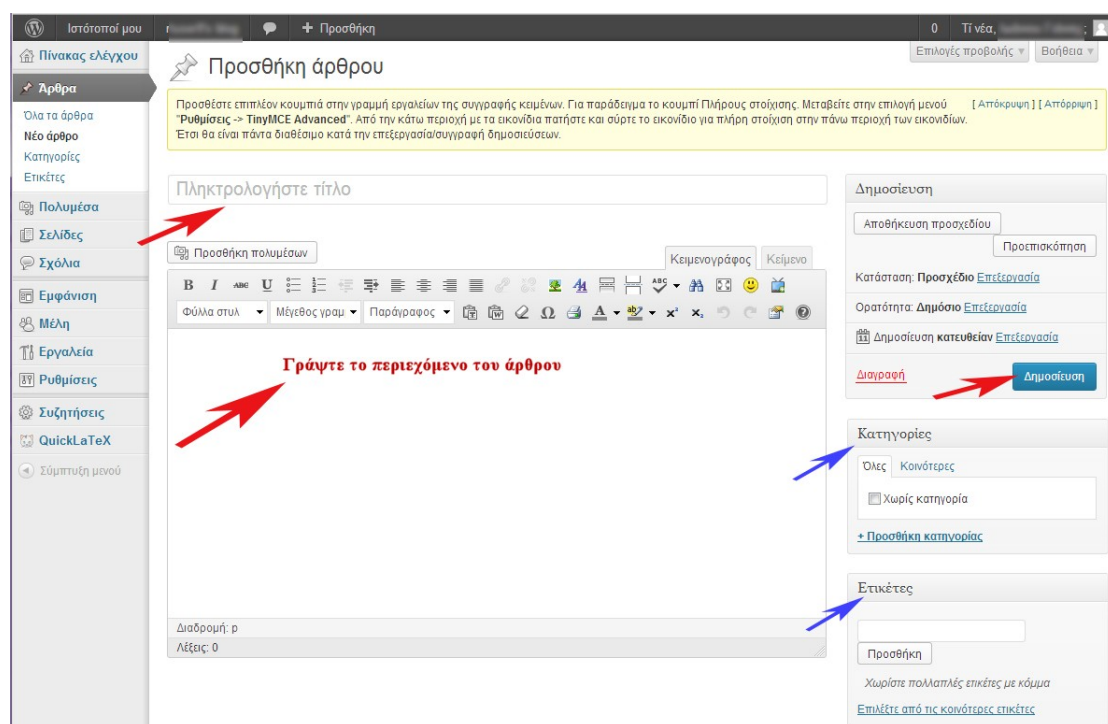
Ιστότοποί μου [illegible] 💬 + Προσθήκη 0 Τι νέα, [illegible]

Επιλογές προβολής ▾ Βοήθεια ▾

Πίνακας ελέγχου
Άρθρα
Όλα τα άρθρα
Νέο άρθρο
Κατηγορίες
Ετικέτες
Πολυμέσα
Σελίδες
Σχόλια
Εμφάνιση
Μέλη
Εργαλεία
Ρυθμίσεις
Συζητήσεις
QuickLaTeX
Σύμπτυξη μενού

Προσθήκη άρθρου

Προσθέστε επιπλέον κουμπιά στην γραμμή εργαλείων της συγγραφής κειμένων. Για παράδειγμα το κουμπί Πλήρους στοίχισης. Μεταβείτε στην επιλογή μενού "Ρυθμίσεις -> TinyMCE Advanced". Από την κάτω περιοχή με τα εικονίδια πατήστε και σύρτε το εικονίδιο για πλήρη στοίχιση στην πάνω περιοχή των εικονιδίων. Έτσι θα είναι πάντα διαθέσιμο κατά την επεξεργασία/συγγραφή δημοσιεύσεων. [ Απόκρυψη ] [ Απόρριψη ]

Πληκτρολογήστε τίτλο

Προσθήκη πολυμέσων

Κειμενογράφος Κείμενο

Φύλλα στυλ ▾ Μέγεθος γραμ ▾ Παράγραφος ▾

Γράψτε το περιεχόμενο του άρθρου

Διαδρομή: p
Λέξεις: 0

Δημοσίευση
Αποθήκευση προσχεδίου
Προεπισκόπηση
Κατάσταση: Προσχέδιο Επεξεργασία
Ορατότητα: Δημόσιο Επεξεργασία
Δημοσίευση κατευθείαν Επεξεργασία
Διαγραφή
Δημοσίευση

Κατηγορίες
Όλες Κοινότερες
Χωρίς κατηγορία
+ Προσθήκη κατηγορίας

Ετικέτες
Προσθήκη
Χωρίστε πολλαπλές ετικέτες με κόμμα
Επιλέξτε από τις κοινότερες ετικέτες